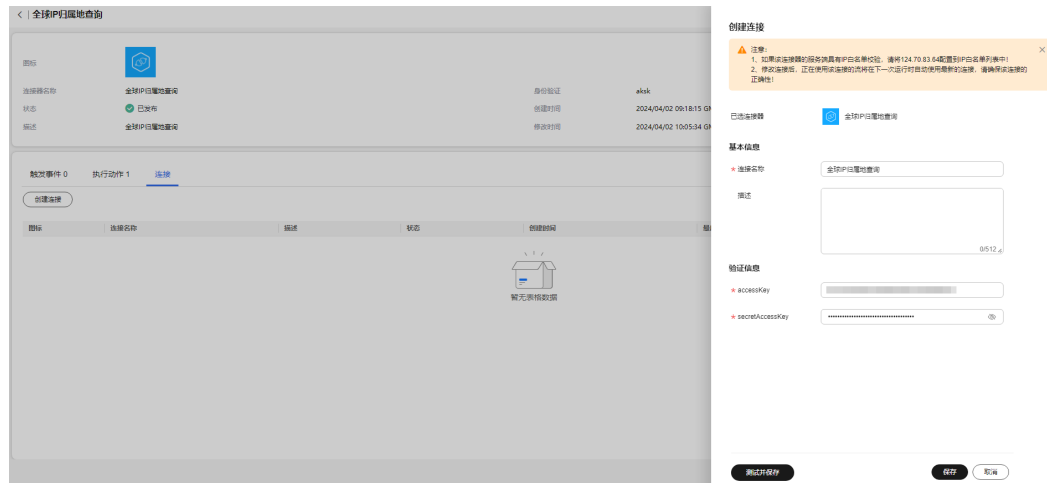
< | 全球IP归属地查询

图标

连接器名称 全球IP归属地查询
状态 已发布
描述 全球IP归属地查询

身份验证 aksk
创建时间 2024/04/02 09:18:15 GM
修改时间 2024/04/02 10:05:34 GM

触发事件 0 执行动作 1 连接

创建连接

| 图标 | 连接名称 | 描述 | 状态 | 创建时间 | 修 |
|---|---|---|---|---|---|

暂无表格数据

创建连接

注意:
1、如果该连接器的服务端具有IP白名单校验，请将124.70.83.64配置到IP白名单列表中!
2、修改连接后，正在使用该连接的流将在下一次运行时自动使用最新的连接，请确保该连接的正确性!

已选连接器 全球IP归属地查询

基本信息

* 连接名称 全球IP归属地查询

描述

0/512

验证信息

* accessKey

* secretAccessKey ••••••••••••••••••••••••••••••••••••••••

测试并保存

保存 取消